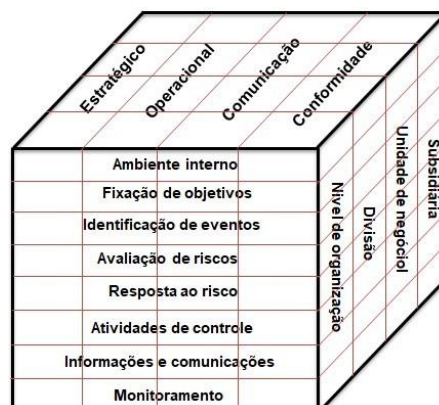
Estratégico
Operacional
Comunicação
Conformidade

Ambiente interno
Fixação de objetivos
Identificação de eventos
Avaliação de riscos
Resposta ao risco
Atividades de controle
Informações e comunicações
Monitoramento

Nível de organização
Divisão
Unidade de negócio
Subsidiária